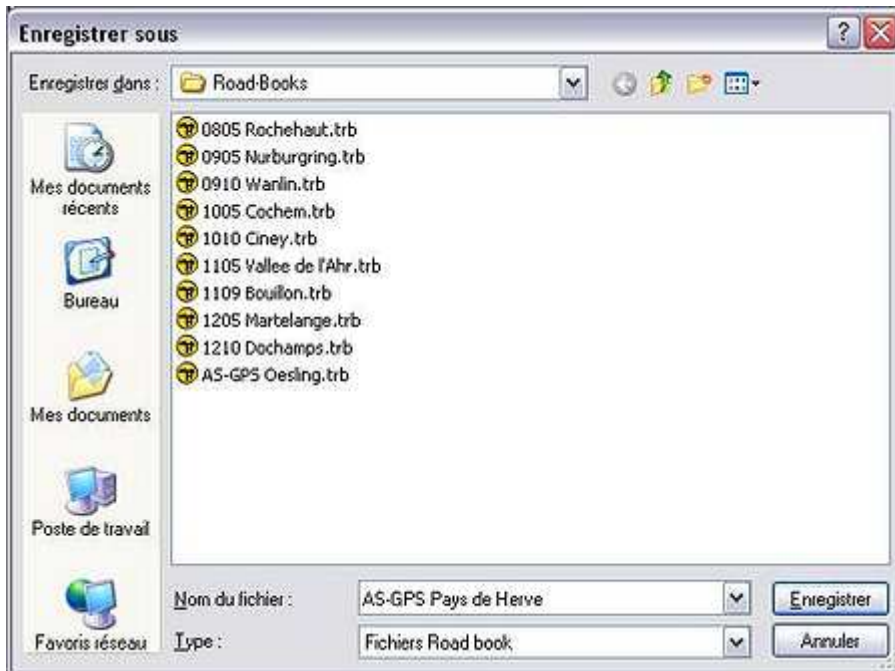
Enregistrer sous

Enregistrer dans : Road-Books

Mes documents récents

Bureau

Mes documents

Poste de travail

Favoris réseau

0805 Rochehaut.trb
0905 Nurburgring.trb
0910 Wanlin.trb
1005 Cochem.trb
1010 Ciney.trb
1105 Vallee de l'Ahr.trb
1109 Bouillon.trb
1205 Martelange.trb
1210 Dochamps.trb
AS-GPS Oesling.trb

Nom du fichier : AS-GPS Pays de Herve

Type : Fichiers Road book

Enregistrer

Annuler